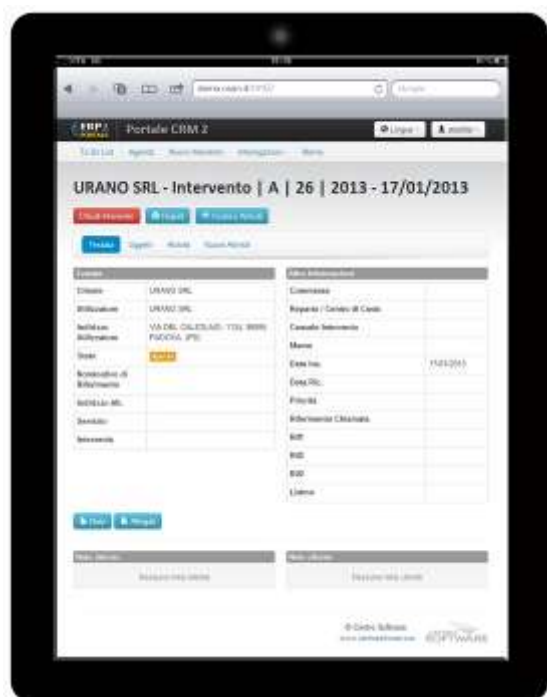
Portale CRM 2

URANO SRL - Intervento | A | 26 | 2013 - 17/01/2013

| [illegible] | |
|---|---|
| Cliente | URANO SRL |
| Fatturazione | URANO SRL |
| Indirizzo Fatturazione | VIA DEL CALCOLAIO, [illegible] PADOVA (PD) |
| Stato | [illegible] |
| Nominativo di Riferimento | |
| Indirizzo Alt. | |
| Servizio | |
| Intervento | |

| Altre Informazioni | |
|---|---|
| Commessa | |
| Reparto / Centro di Costo | |
| Causale Intervento | |
| Marca | |
| Data Ins. | 17/01/2013 |
| Data Ric. | |
| Priorità | |
| Riferimento Chiamata | |
| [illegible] | |
| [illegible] | |
| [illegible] | |
| Listino | |

Nessuna nota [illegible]

Nessuna nota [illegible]

© Centro Software
SOFTWARE